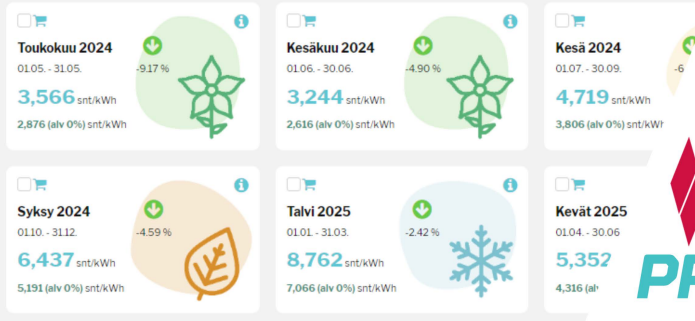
Toukokuu 2024
01.05. - 31.05.
-9.17 %
3,566 snt/kWh
2,876 (alv 0%) snt/kWh

Kesäkuu 2024
01.06. - 30.06.
-4.90 %
3,244 snt/kWh
2,616 (alv 0%) snt/kWh

Kesä 2024
01.07. - 30.09.
-6
4,719 snt/kWh
3,806 (alv 0%) snt/kWh

Syksy 2024
01.10. - 31.12.
-4.59 %
6,437 snt/kWh
5,191 (alv 0%) snt/kWh

Talvi 2025
01.01. - 31.03.
-2.42 %
8,762 snt/kWh
7,066 (alv 0%) snt/kWh

Kevät 2025
01.04. - 30.06
5,352
4,316 (alv

PF